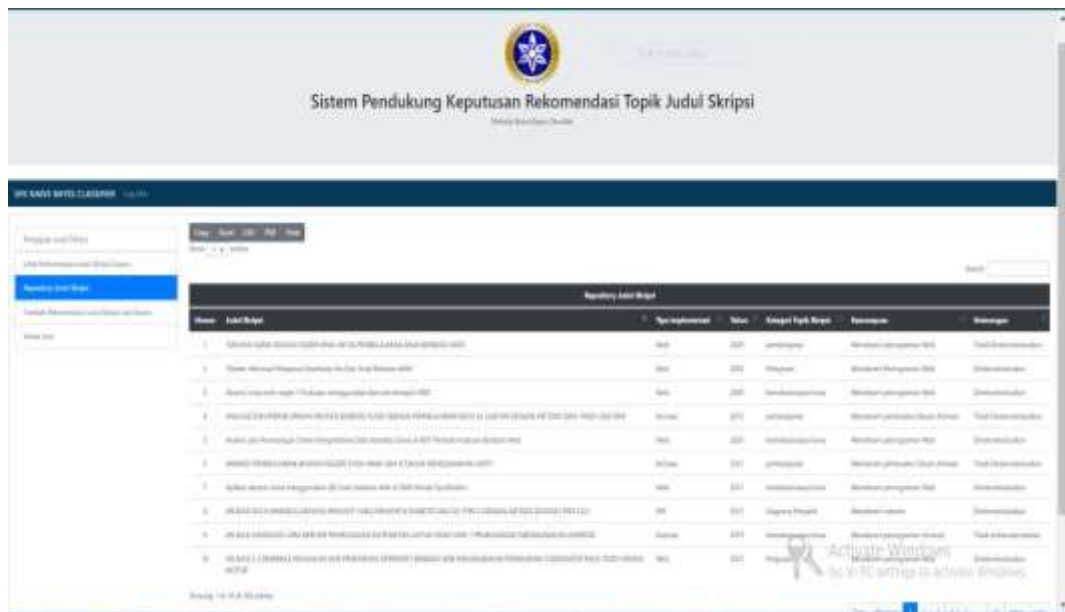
Sistem Pendukung Keputusan Rekomendasi Topik Judul Skripsi

SPK NAIVE BAYES CLASSIFIER

Copy Excel CSV PDF Print

Repository Judul Skripsi

| Nomor | Judul Skripsi | Tipe Implementasi | Tahun | Kategori Topik Skripsi | Kesesuaian | Keterangan |
|---|---|---|---|---|---|---|
| 1 | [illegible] | Web | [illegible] | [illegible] | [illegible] | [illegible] |
| 2 | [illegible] | Web | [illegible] | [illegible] | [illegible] | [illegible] |
| 3 | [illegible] | Web | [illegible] | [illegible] | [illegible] | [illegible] |
| 4 | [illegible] | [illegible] | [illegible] | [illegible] | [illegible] | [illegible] |
| 5 | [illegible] | Web | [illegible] | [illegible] | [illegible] | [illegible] |
| 6 | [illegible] | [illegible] | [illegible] | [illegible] | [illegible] | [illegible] |
| 7 | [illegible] | Web | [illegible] | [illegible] | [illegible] | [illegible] |
| 8 | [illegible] | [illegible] | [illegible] | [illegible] | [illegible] | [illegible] |
| 9 | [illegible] | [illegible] | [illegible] | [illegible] | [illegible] | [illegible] |
| 10 | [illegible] | Web | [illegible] | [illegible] | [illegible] | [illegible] |

Activate Windows
Go to PC settings to activate Windows.